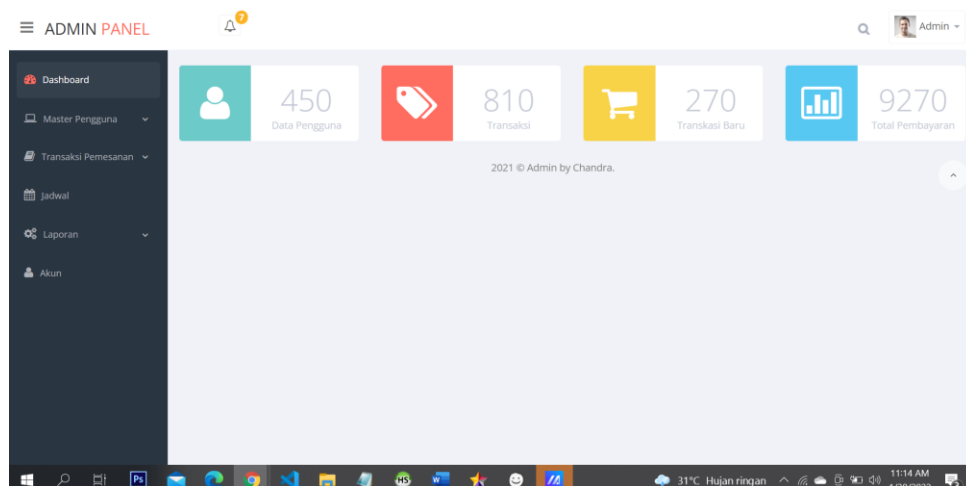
ADMIN PANEL

7

Admin

Dashboard

Master Pengguna

Transaksi Pemesanan

Jadwal

Laporan

Akun

450
Data Pengguna

810
Transaksi

270
Transkasi Baru

9270
Total Pembayaran

2021 © Admin by Chandra.

31°C Hujan ringan

11:14 AM
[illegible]